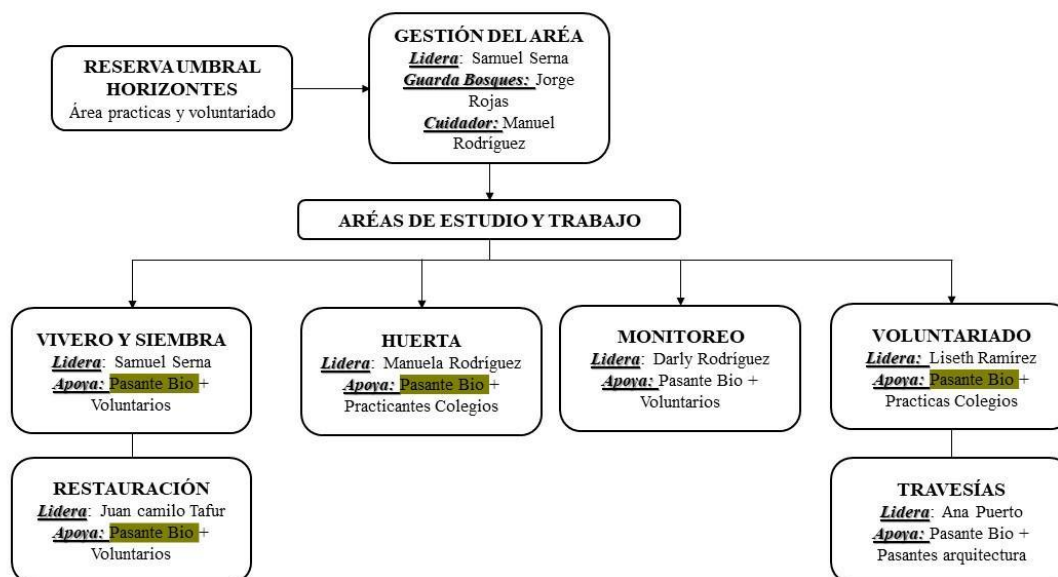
RESERVA UMBRAL HORIZONTES
Área practicas y voluntariado

GESTIÓN DEL ARÉA
Lidera: Samuel Serna
Guarda Bosques: Jorge Rojas
Cuidador: Manuel Rodríguez

ARÉAS DE ESTUDIO Y TRABAJO

VIVERO Y SIEMBRA
Lidera: Samuel Serna
Apoya: Pasante Bio + Voluntarios

RESTAURACIÓN
Lidera: Juan camilo Tafur
Apoya: Pasante Bio + Voluntarios

HUERTA
Lidera: Manuela Rodríguez
Apoya: Pasante Bio + Practicantes Colegios

MONITOREO
Lidera: Darly Rodríguez
Apoya: Pasante Bio + Voluntarios

VOLUNTARIADO
Lidera: Liseth Ramírez
Apoya: Pasante Bio + Practicas Colegios

TRAVESÍAS
Lidera: Ana Puerto
Apoya: Pasante Bio + Pasantes arquitectura